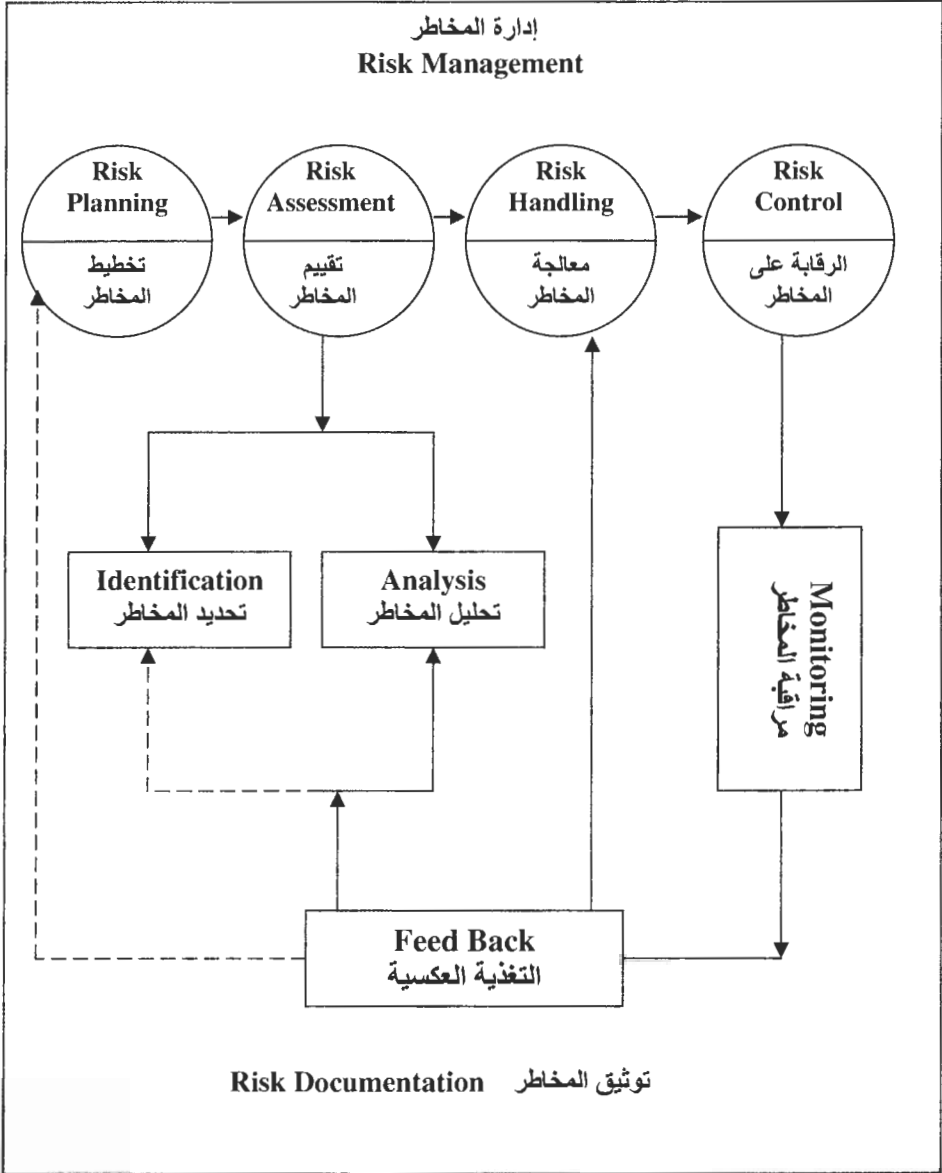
إدارة المخاطر
Risk Management

Risk Planning
تخطيط المخاطر

Risk Assessment
تقييم المخاطر

Risk Handling
معالجة المخاطر

Risk Control
الرقابة على المخاطر

Identification
تحديد المخاطر

Analysis
تحليل المخاطر

Monitoring
مراقبة المخاطر

Feed Back
التغذية العكسية

Risk Documentation توثيق المخاطر